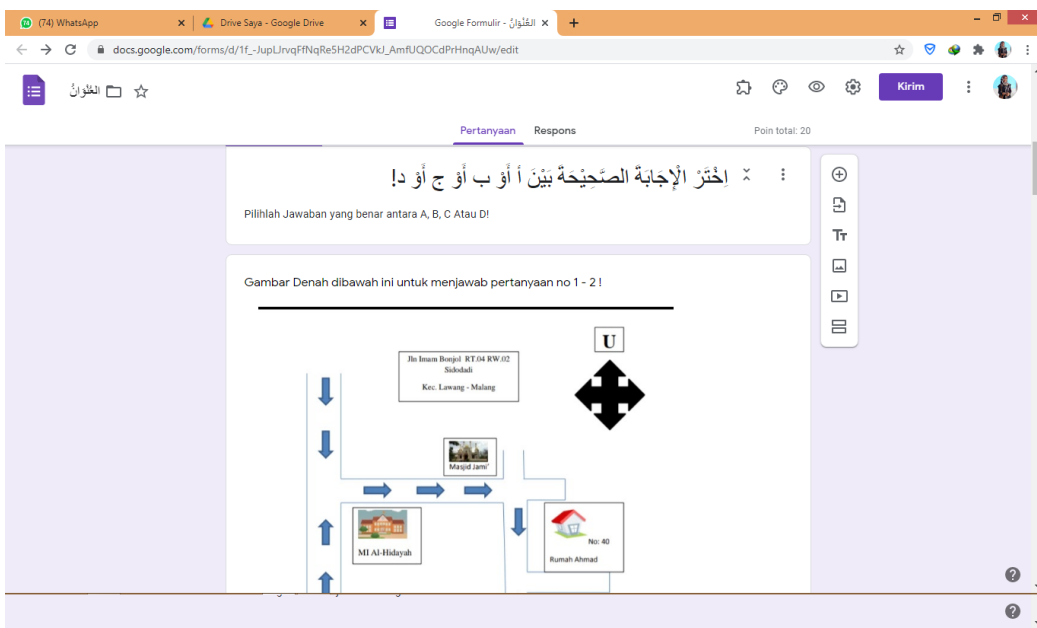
(74) WhatsApp
Drive Saya - Google Drive
Google Formulir - الْعُنْوَانُ
docs.google.com/forms/d/1f_-JupLJrvqFfNqRe5H2dPCVkJ_AmfUQOCdPrHnqAUw/edit
العنوانُ
Kirim
Pertanyaan
Respons
Poin total: 20

اِخْتَرْ الْإِجَابَةَ الصَّحِيْحَةَ بَيْنَ أ أَوْ ب أَوْ ج أَوْ د!

Pilihlah Jawaban yang benar antara A, B, C Atau D!

Gambar Denah dibawah ini untuk menjawab pertanyaan no 1 - 2 !

U

Jln Imam Bonjol RT.04 RW.02 Sidodadi
Kec. Lawang - Malang

Masjid Jami'

MI Al-Hidayah

No: 40
Rumah Ahmad